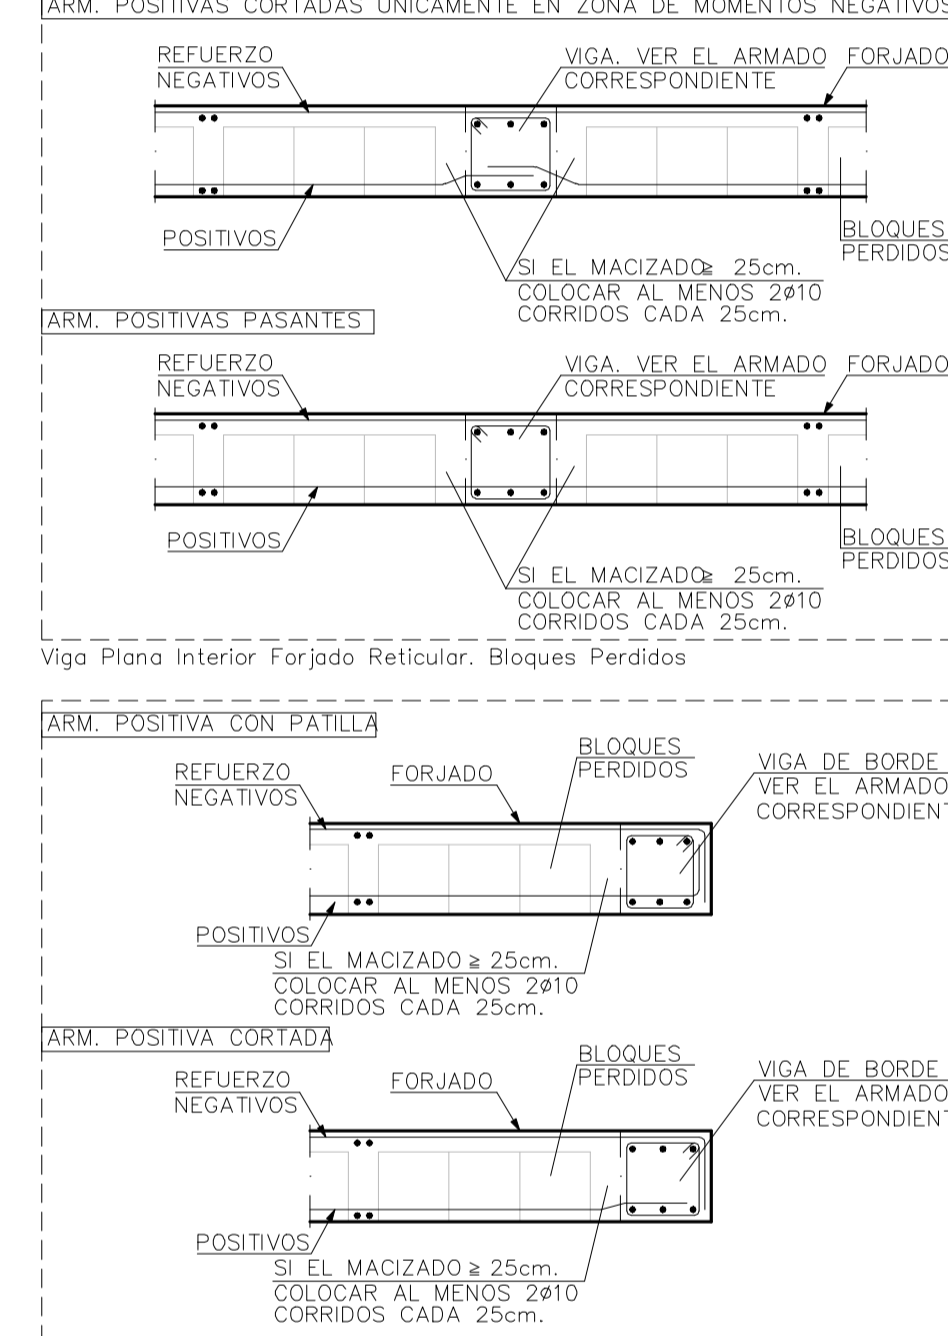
ARM. POSITIVAS CORTADAS UNICAMENTE EN ZONA DE MOMENTOS NEGATIVOS

REFUERZO NEGATIVOS

VIGA. VER EL ARMADO CORRESPONDIENTE

FORJADO

POSITIVOS

BLOQUES PERDIDOS

SI EL MACIZADO ≥ 25cm. COLOCAR AL MENOS 2ø10 CORRIDOS CADA 25cm.

ARM. POSITIVAS PASANTES

REFUERZO NEGATIVOS

VIGA. VER EL ARMADO CORRESPONDIENTE

FORJADO

POSITIVOS

BLOQUES PERDIDOS

SI EL MACIZADO ≥ 25cm. COLOCAR AL MENOS 2ø10 CORRIDOS CADA 25cm.

Viga Plana Interior Forjado Reticular. Bloques Perdidos

ARM. POSITIVA CON PATILLA

BLOQUES PERDIDOS

REFUERZO NEGATIVOS

FORJADO

VIGA DE BORDE VER EL ARMADO CORRESPONDIENT

POSITIVOS

SI EL MACIZADO ≥ 25cm. COLOCAR AL MENOS 2ø10 CORRIDOS CADA 25cm.

ARM. POSITIVA CORTADA

BLOQUES PERDIDOS

REFUERZO NEGATIVOS

FORJADO

VIGA DE BORDE VER EL ARMADO CORRESPONDIENT

POSITIVOS

SI EL MACIZADO ≥ 25cm. COLOCAR AL MENOS 2ø10 CORRIDOS CADA 25cm.